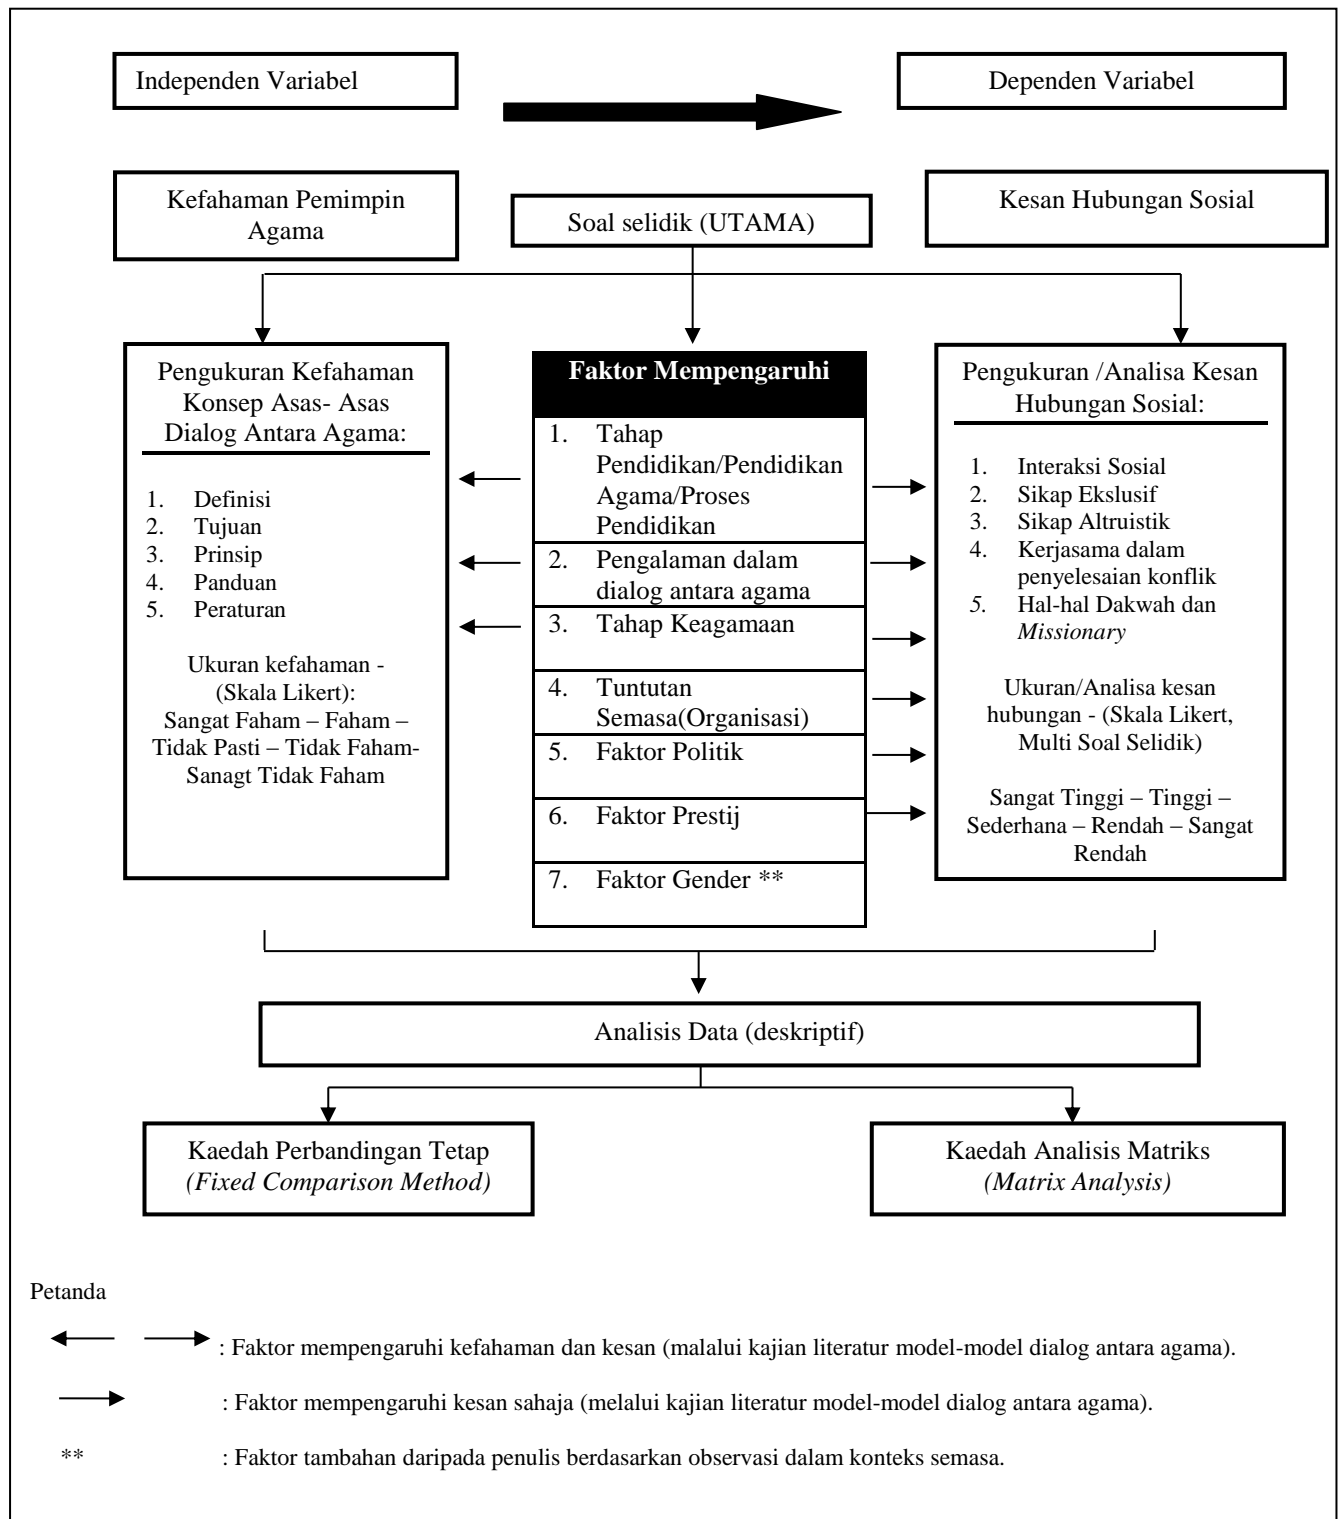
Independen Variabel

Dependen Variabel

Kefahaman Pemimpin Agama

Soal selidik (UTAMA)

Kesan Hubungan Sosial

Pengukuran Kefahaman Konsep Asas- Asas Dialog Antara Agama:

1. Definisi
2. Tujuan
3. Prinsip
4. Panduan
5. Peraturan

Ukuran kefahaman - (Skala Likert):
Sangat Faham – Faham – Tidak Pasti – Tidak Faham- Sanagt Tidak Faham

**Faktor Mempengaruhi**

1. Tahap Pendidikan/Pendidikan Agama/Proses Pendidikan
2. Pengalaman dalam dialog antara agama
3. Tahap Keagamaan
4. Tuntutan Semasa(Organisasi)
5. Faktor Politik
6. Faktor Prestij
7. Faktor Gender **

Pengukuran /Analisa Kesan Hubungan Sosial:

1. Interaksi Sosial
2. Sikap Ekslusif
3. Sikap Altruistik
4. Kerjasama dalam penyelesaian konflik
5. Hal-hal Dakwah dan *Missionary*

Ukuran/Analisa kesan hubungan - (Skala Likert, Multi Soal Selidik)

Sangat Tinggi – Tinggi – Sederhana – Rendah – Sangat Rendah

Analisis Data (deskriptif)

Kaedah Perbandingan Tetap
*(Fixed Comparison Method)*

Kaedah Analisis Matriks
*(Matrix Analysis)*

Petanda

: Faktor mempengaruhi kefahaman dan kesan (malalui kajian literatur model-model dialog antara agama).

: Faktor mempengaruhi kesan sahaja (melalui kajian literatur model-model dialog antara agama).

** : Faktor tambahan daripada penulis berdasarkan observasi dalam konteks semasa.